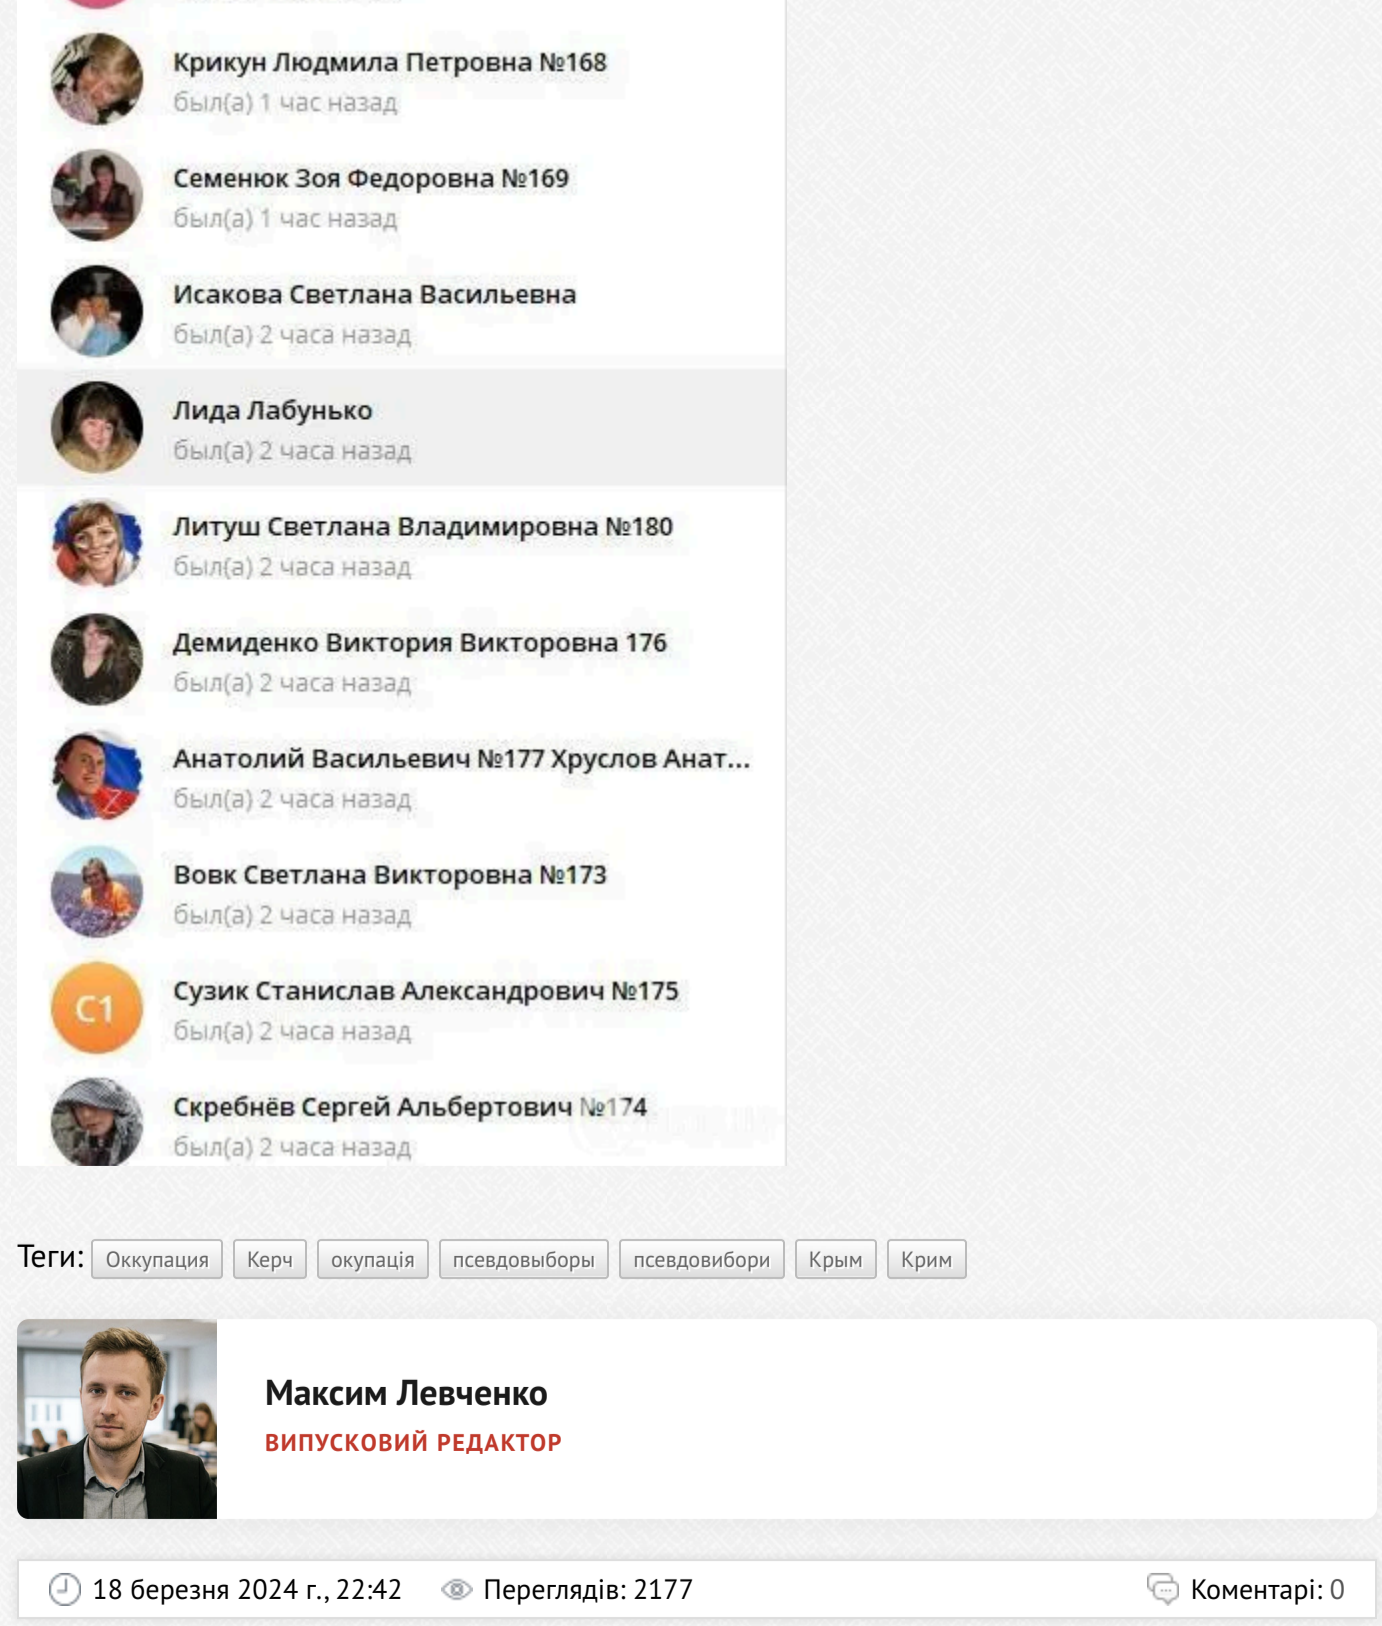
Крикун Людмила Петровна №168
был(а) 1 час назад

Семенюк Зоя Федоровна №169
был(а) 1 час назад

Исакова Светлана Васильевна
был(а) 2 часа назад

Лида Лабунько
был(а) 2 часа назад

Литуш Светлана Владимировна №180
был(а) 2 часа назад

Демиденко Виктория Викторовна 176
был(а) 2 часа назад

Анатолий Васильевич №177 Хруслов Анат...
был(а) 2 часа назад

Вовк Светлана Викторовна №173
был(а) 2 часа назад

С1
Сузик Станислав Александрович №175
был(а) 2 часа назад

Скребнёв Сергей Альбертович №174
был(а) 2 часа назад

Теги: Оккупация Керч окупація псевдовыборы псевдовибори Крым Крим

Максим Левченко
ВИПУСКОВИЙ РЕДАКТОР

18 березня 2024 г., 22:42 Переглядів: 2177 Коментарі: 0